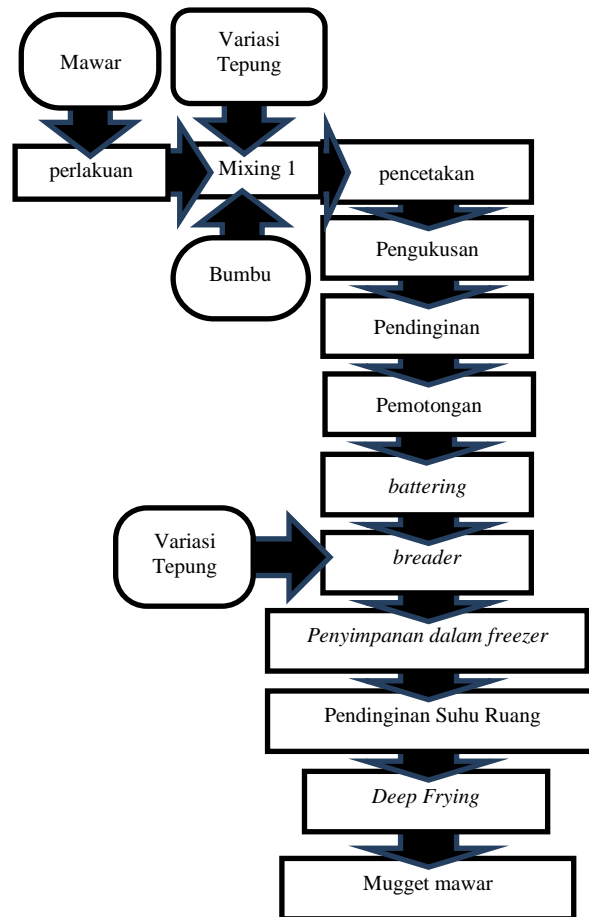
Mawar

Variasi Tepung

perlakuan

Mixing 1

pencetakan

Bumbu

Pengukusan

Pendinginan

Pemotongan

*battering*

Variasi Tepung

*breader*

*Penyimpanan dalam freezer*

Pendinginan Suhu Ruang

*Deep Frying*

Mugget mawar